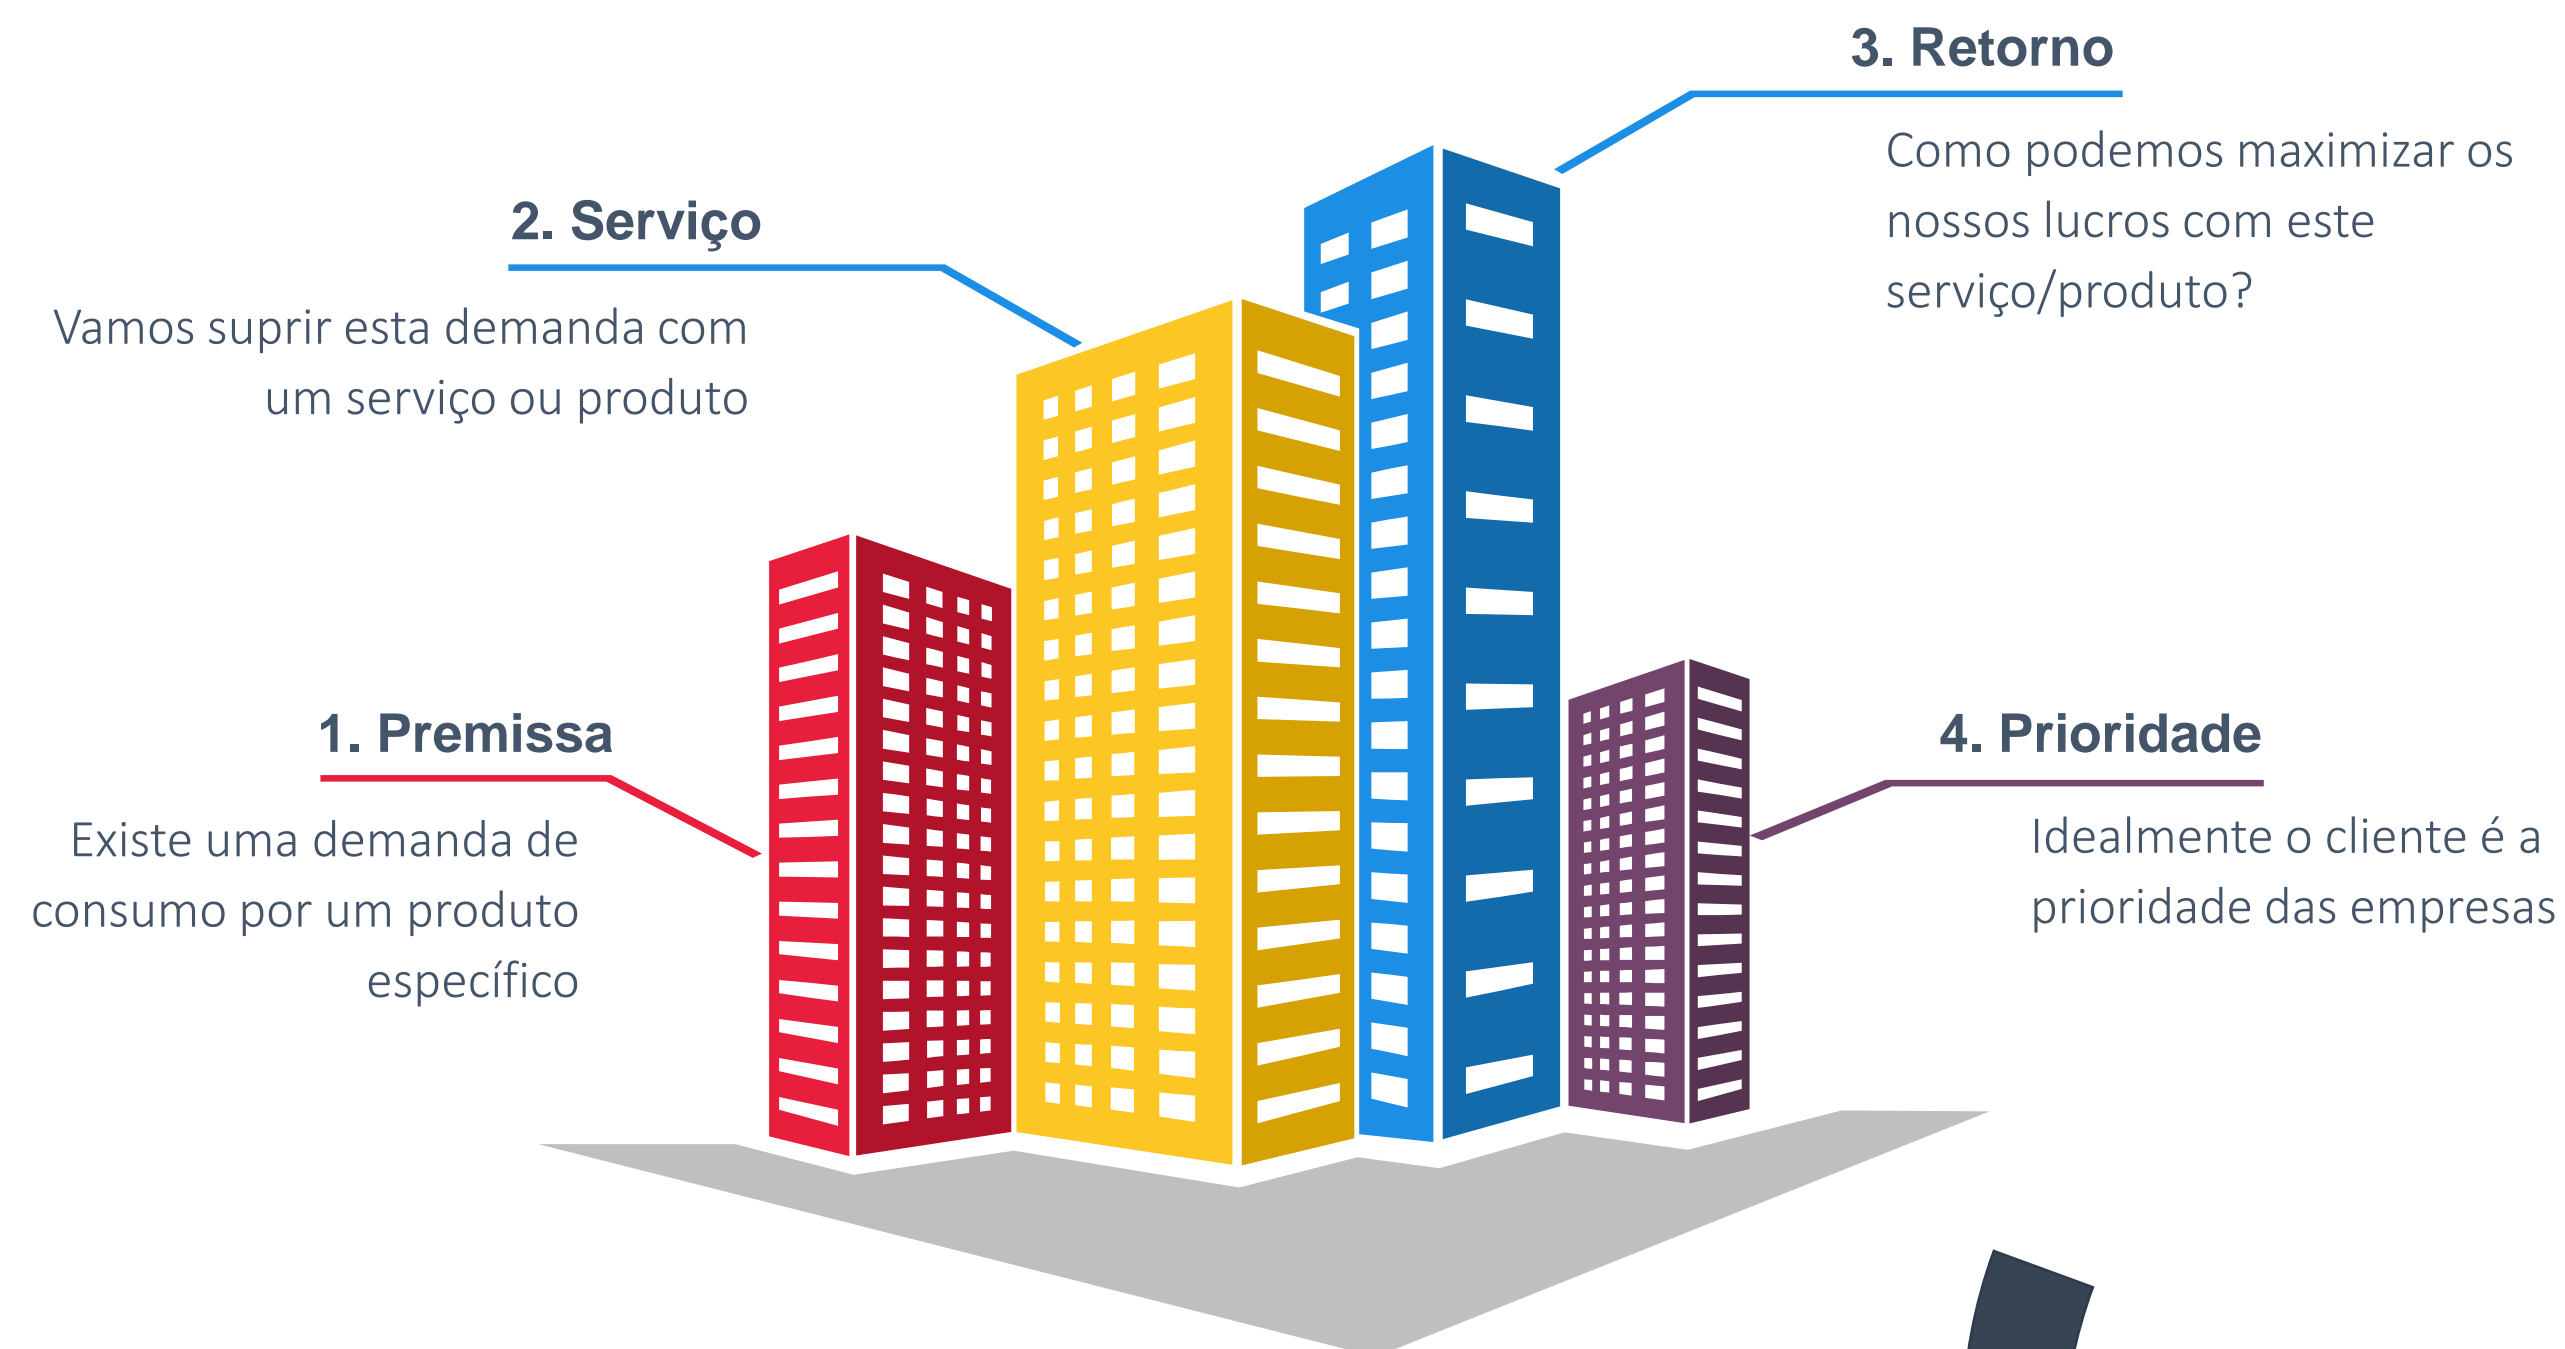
3. Retorno

Como podemos maximizar os nossos lucros com este serviço/produto?

2. Serviço

Vamos suprir esta demanda com um serviço ou produto

1. Premissa

Existe uma demanda de consumo por um produto específico

4. Prioridade

Idealmente o cliente é a prioridade das empresas